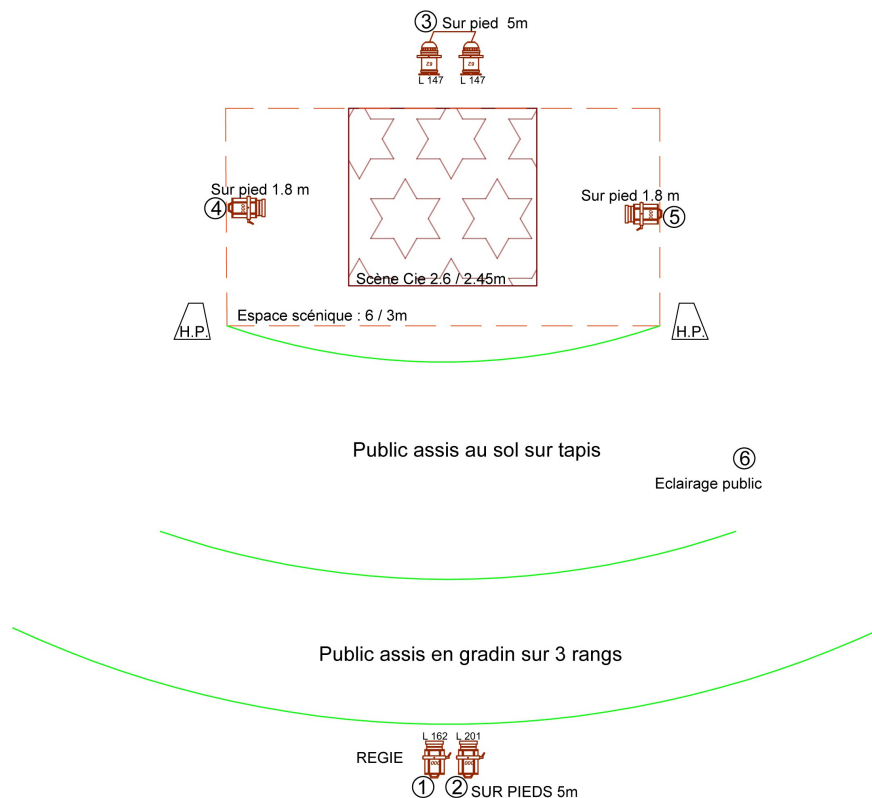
③ Sur pied 5m

L 147 L 147

Sur pied 1.8 m
④

Sur pied 1.8 m
⑤

Scène Cie 2.6 / 2.45m

H.P.

Espace scénique : 6 / 3m

H.P.

Public assis au sol sur tapis

⑥
Eclairage public

Public assis en gradin sur 3 rangs

L 162 L 201

REGIE

① ② SUR PIEDS 5m